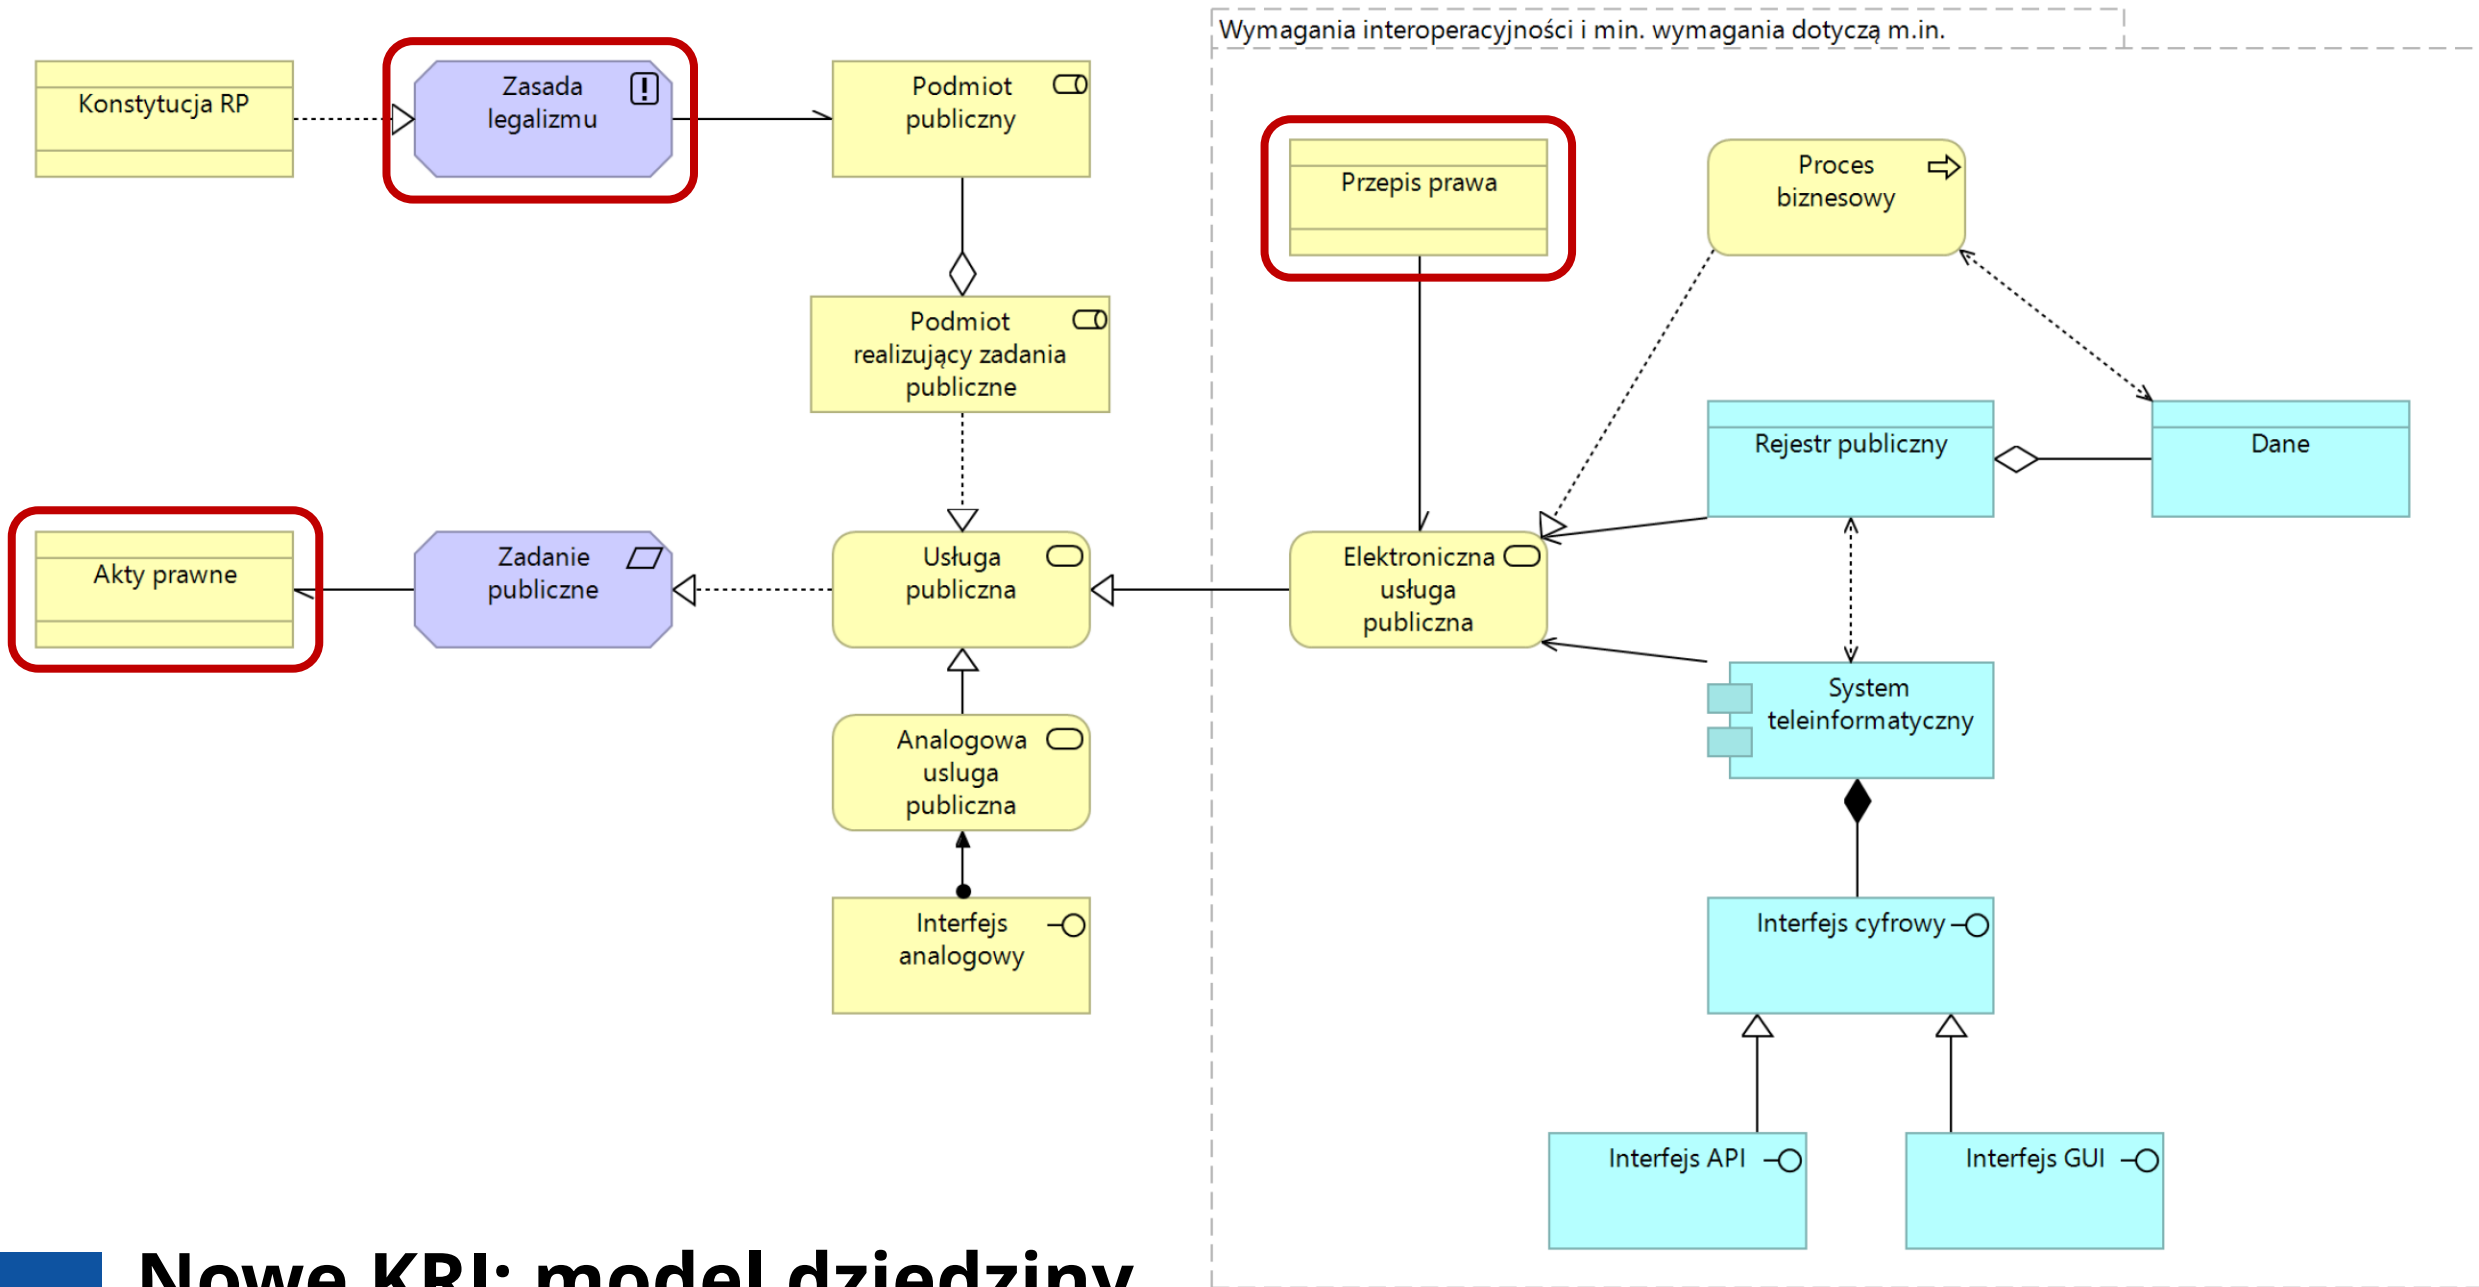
Konstytucja RP

Zasada legalizmu

Podmiot publiczny

Podmiot realizujący zadania publiczne

Akty prawne

Zadanie publiczne

Usługa publiczna

Analogowa usluga publiczna

Interfejs analogowy

Wymagania interoperacyjności i min. wymagania dotyczą m.in.

Przepis prawa

Proces biznesowy

Rejestr publiczny

Dane

Elektroniczna usługa publiczna

System teleinformatyczny

Interfejs cyfrowy

Interfejs API

Interfejs GUI

Nowe KRI: model dziedziny